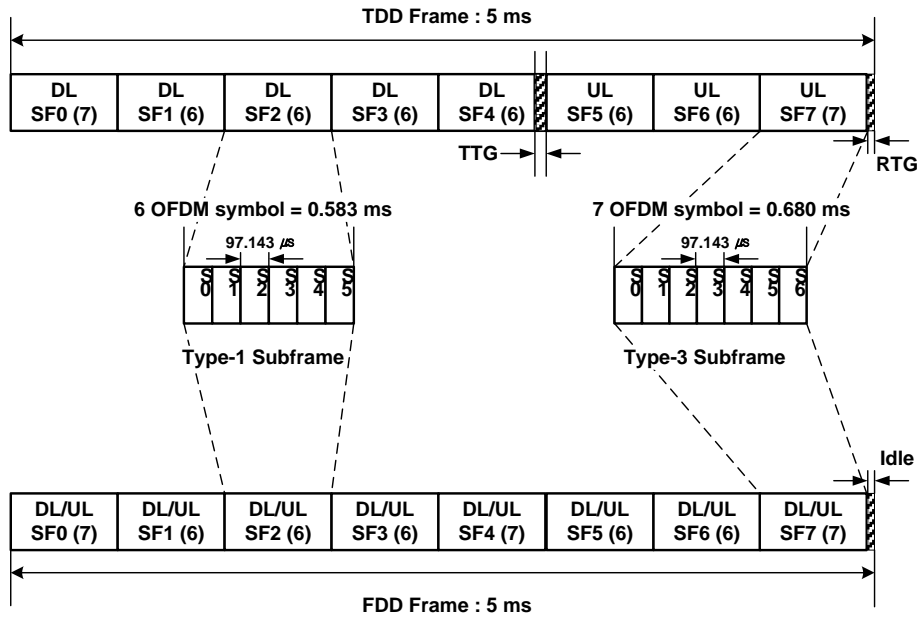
TDD Frame : 5 ms

DL SF0 (7)
DL SF1 (6)
DL SF2 (6)
DL SF3 (6)
DL SF4 (6)
UL SF5 (6)
UL SF6 (6)
UL SF7 (7)

TTG
RTG

6 OFDM symbol = 0.583 ms
97.143 $\mu s$
S0 S1 S2 S3 S4 S5
Type-1 Subframe

7 OFDM symbol = 0.680 ms
97.143 $\mu s$
S0 S1 S2 S3 S4 S5 S6
Type-3 Subframe

Idle

DL/UL SF0 (7)
DL/UL SF1 (6)
DL/UL SF2 (6)
DL/UL SF3 (6)
DL/UL SF4 (7)
DL/UL SF5 (6)
DL/UL SF6 (6)
DL/UL SF7 (7)

FDD Frame : 5 ms